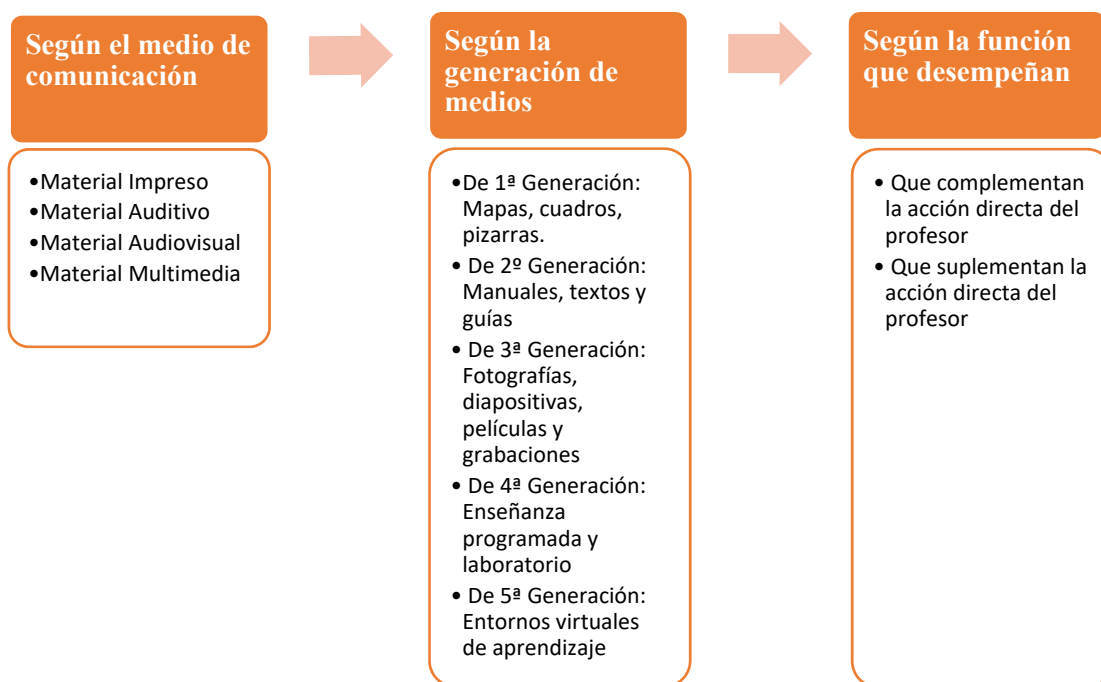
Según el medio de comunicación

•Material Impreso
•Material Auditivo
•Material Audiovisual
•Material Multimedia

Según la generación de medios

•De 1ª Generación: Mapas, cuadros, pizarras.
• De 2º Generación: Manuales, textos y guías
• De 3ª Generación: Fotografías, diapositivas, películas y grabaciones
• De 4ª Generación: Enseñanza programada y laboratorio
• De 5ª Generación: Entornos virtuales de aprendizaje

Según la función que desempeñan

• Que complementan la acción directa del profesor
• Que suplementan la acción directa del profesor